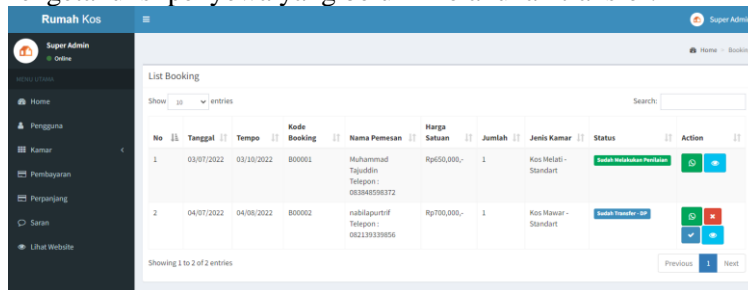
Rumah Kos
Super Admin
Super Admin
Online
MENU UTAMA
Home
Pengguna
Kamar
Pembayaran
Perpanjang
Saran
Lihat Website
Home > Booking

List Booking

Show 10 entries
Search:

| No | Tanggal | Tempo | Kode Booking | Nama Pemesan | Harga Satuan | Jumlah | Jenis Kamar | Status | Action |
|---|---|---|---|---|---|---|---|---|---|
| 1 | 03/07/2022 | 03/10/2022 | B00001 | Muhammad Tajuddin Telepon : 083848598372 | Rp650,000,- | 1 | Kos Melati - Standart | Sudah Melakukan Penilaian | |
| 2 | 04/07/2022 | 04/08/2022 | B00002 | nabilapurtrif Telepon : 082139339856 | Rp700,000,- | 1 | Kos Mawar - Standart | Sudah Transfer - DP | |

Showing 1 to 2 of 2 entries
Previous 1 Next